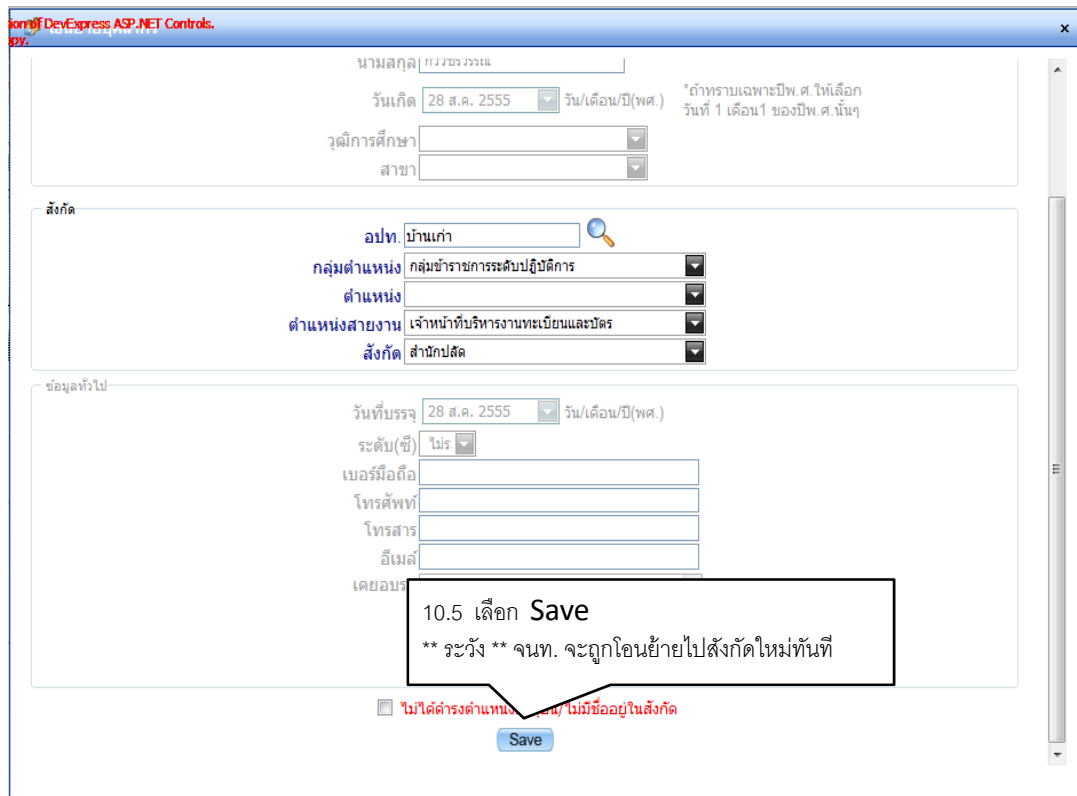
sion of DevExpress ASP.NET Controls.
opy.

×

นามสกุล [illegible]

วันเกิด 28 ส.ค. 2555 วัน/เดือน/ปี(พศ.)

*ถ้าทราบเฉพาะปีพ.ศ.ให้เลือก วันที่ 1 เดือน1 ของปีพ.ศ.นั้นๆ

วุฒิการศึกษา

สาขา

สังกัด

อปท. บ้านเก่า

กลุ่มตำแหน่ง กลุ่มข้าราชการระดับปฏิบัติการ

ตำแหน่ง

ตำแหน่งสายงาน เจ้าหน้าที่บริหารงานทะเบียนและบัตร

สังกัด สำนักปลัด

ข้อมูลทั่วไป

วันที่บรรจุ 28 ส.ค. 2555 วัน/เดือน/ปี(พศ.)

ระดับ(ซี) ไม่ร

เบอร์มือถือ

โทรศัพท์

โทรสาร

อีเมล์

เคยอบร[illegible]

10.5 เลือก Save

** ระวัง ** จนท. จะถูกโอนย้ายไปสังกัดใหม่ทันที

ไม่ได้ดำรงตำแหน่ง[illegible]/ไม่มีชื่ออยู่ในสังกัด

Save